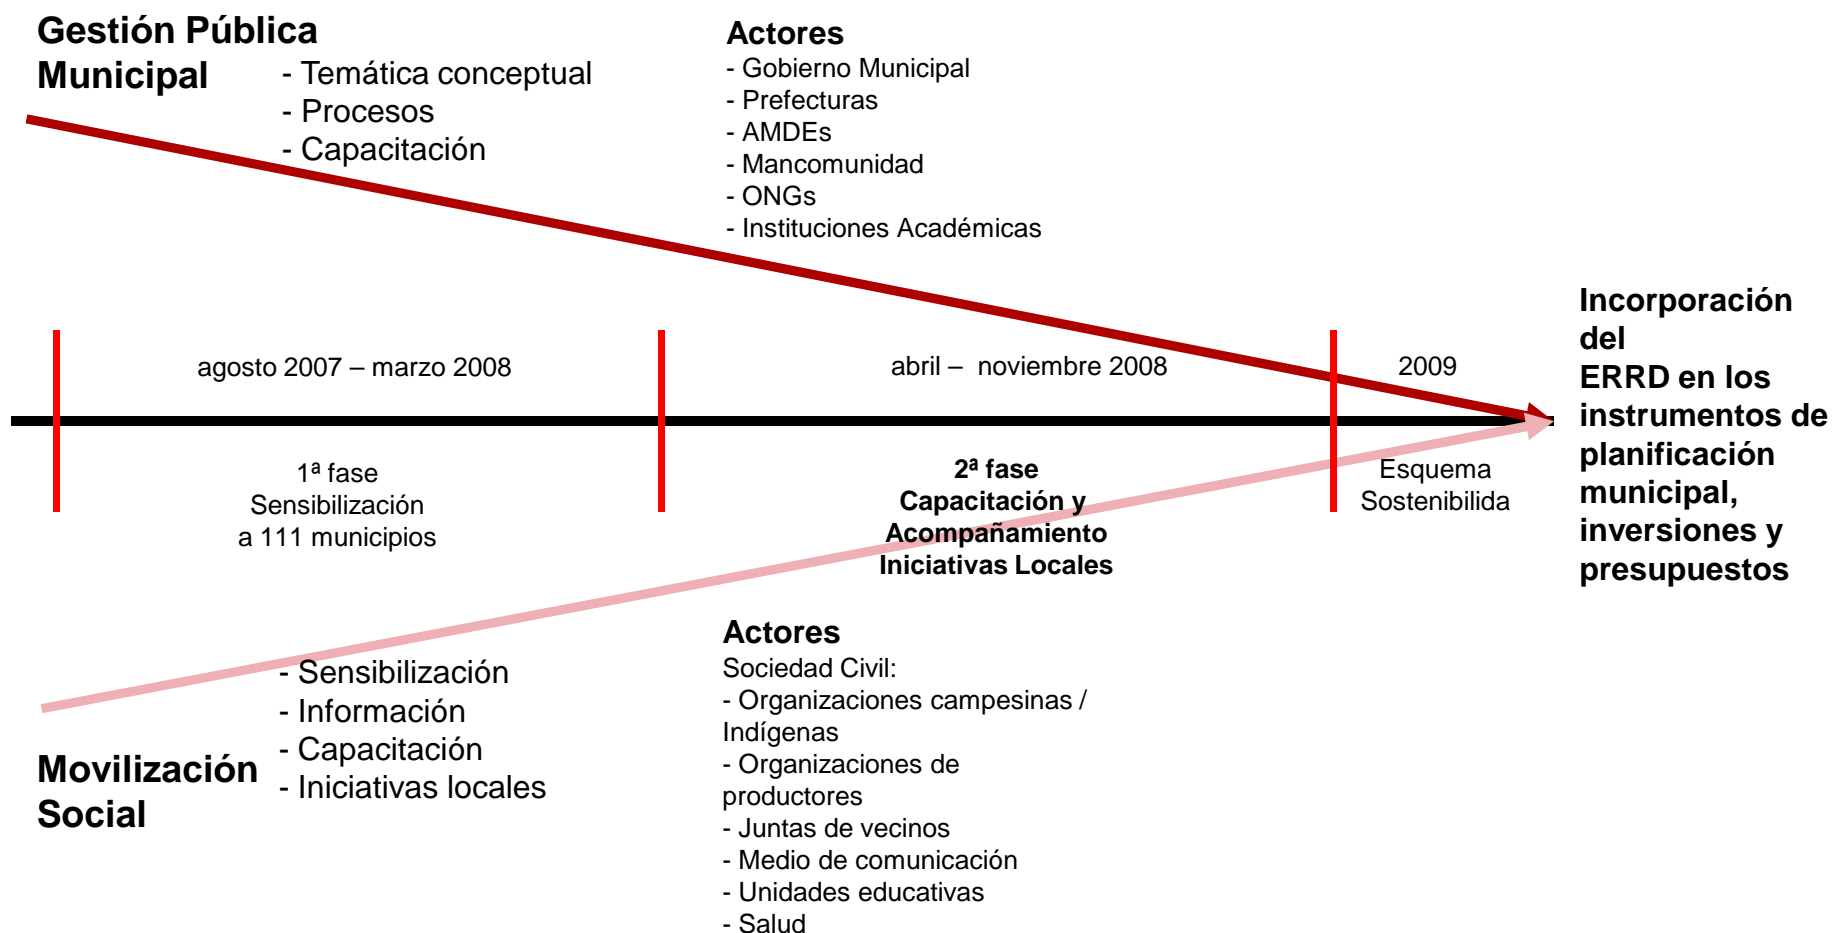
Gestión Pública Municipal

- Temática conceptual
- Procesos
- Capacitación

Actores
- Gobierno Municipal
- Prefecturas
- AMDEs
- Mancomunidad
- ONGs
- Instituciones Académicas

agosto 2007 – marzo 2008

abril – noviembre 2008

2009

Incorporación del ERRD en los instrumentos de planificación municipal, inversiones y presupuestos

1ª fase
Sensibilización
a 111 municipios

2ª fase
Capacitación y Acompañamiento Iniciativas Locales

Esquema
Sostenibilida

- Sensibilización
- Información
- Capacitación
- Iniciativas locales

Movilización Social

Actores
Sociedad Civil:
- Organizaciones campesinas / Indígenas
- Organizaciones de productores
- Juntas de vecinos
- Medio de comunicación
- Unidades educativas
- Salud